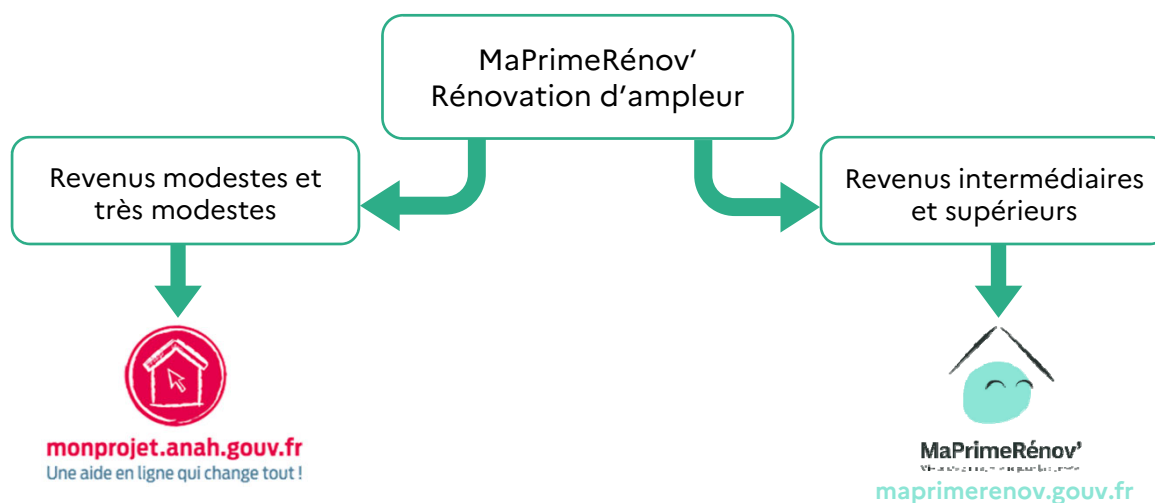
MaPrimeRénov'
Rénovation d'ampleur

Revenus modestes et très modestes

Revenus intermédiaires et supérieurs

monprojet.anah.gouv.fr
Une aide en ligne qui change tout !

MaPrimeRénov'
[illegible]

maprimerenov.gouv.fr